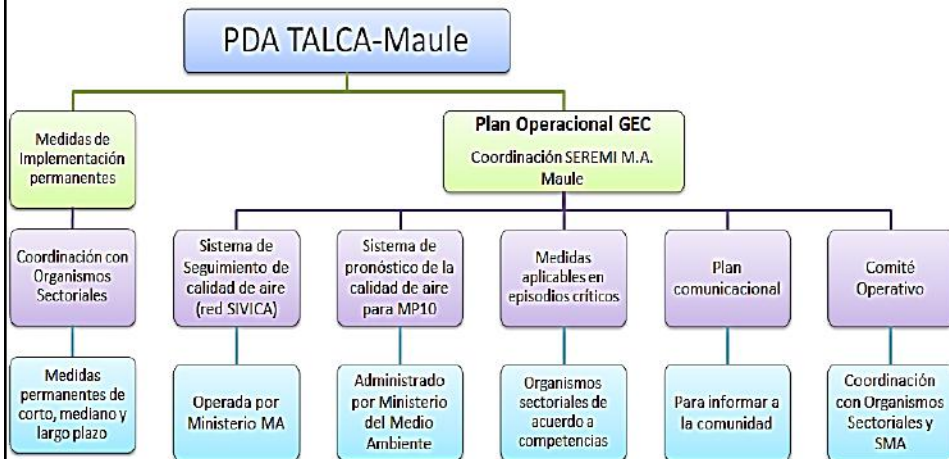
PDA TALCA-Maule

Medidas de Implementación permanentes

Coordinación con Organismos Sectoriales

Medidas permanentes de corto, mediano y largo plazo

Plan Operacional GEC
Coordinación SEREMI M.A. Maule

Sistema de Seguimiento de calidad de aire (red SIVICA)

Operada por Ministerio MA

Sistema de pronóstico de la calidad de aire para MP10

Administrado por Ministerio del Medio Ambiente

Medidas aplicables en episodios críticos

Organismos sectoriales de acuerdo a competencias

Plan comunicacional

Para informar a la comunidad

Comité Operativo

Coordinación con Organismos Sectoriales y SMA